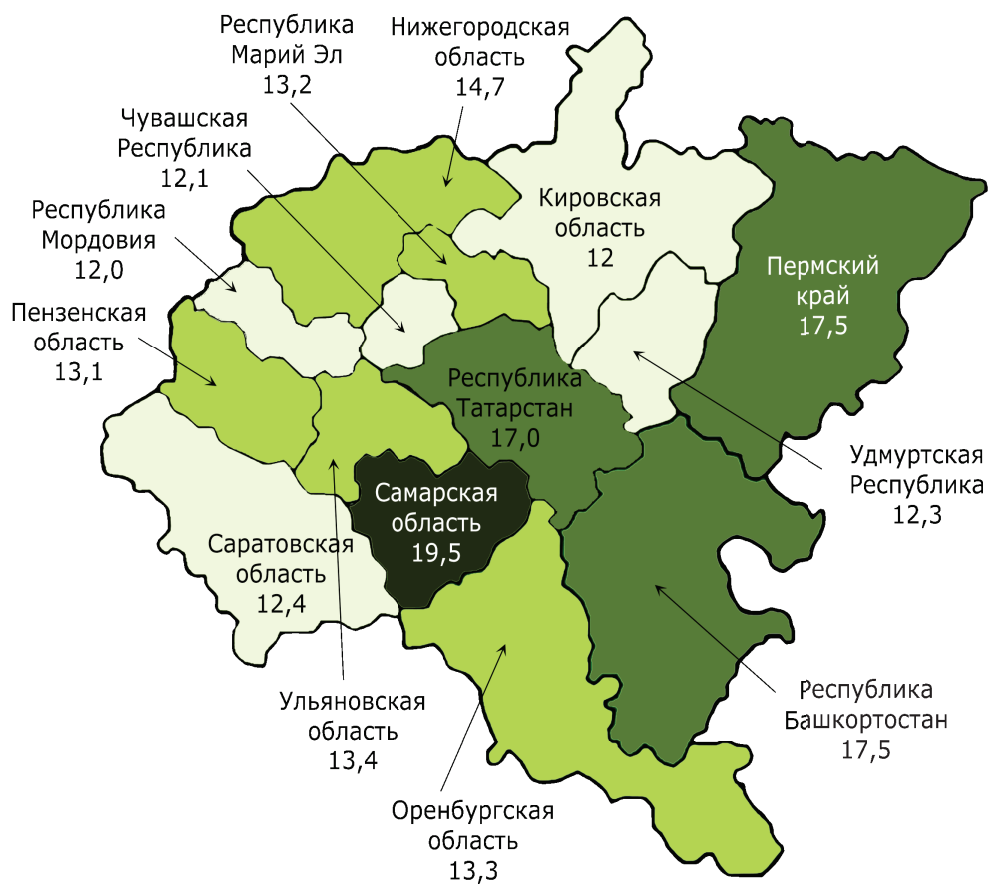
Республика Марий Эл 13,2

Нижегородская область 14,7

Чувашская Республика 12,1

Республика Мордовия 12,0

Пензенская область 13,1

Кировская область 12

Пермский край 17,5

Республика Татарстан 17,0

Удмуртская Республика 12,3

Самарская область 19,5

Саратовская область 12,4

Ульяновская область 13,4

Республика Башкортостан 17,5

Оренбургская область 13,3